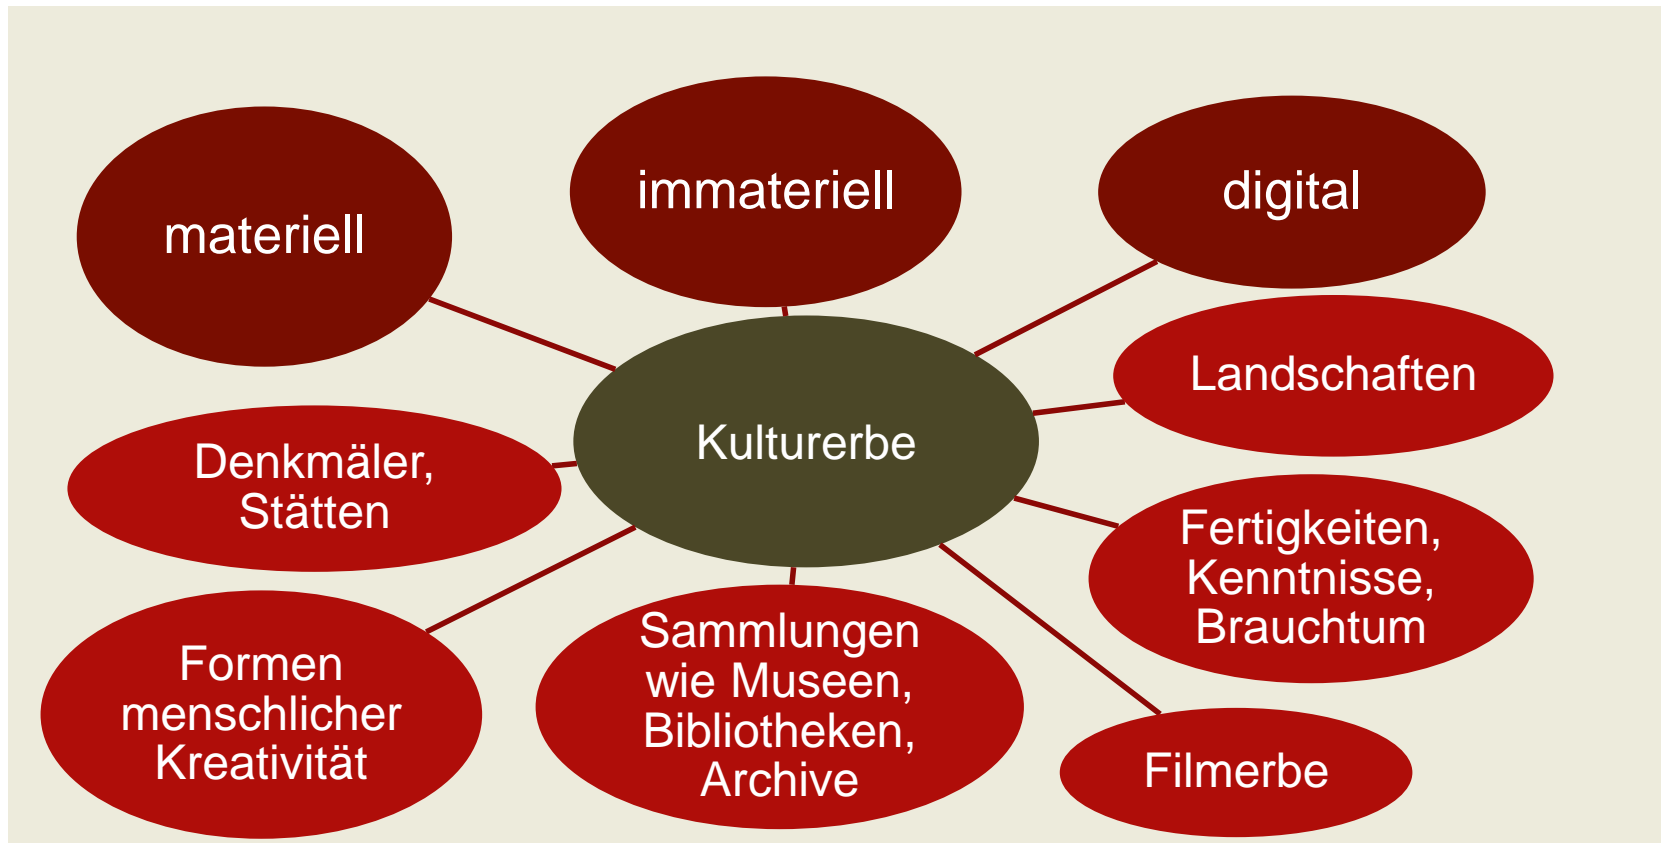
materiell

immateriell

digital

Landschaften

Kulturerbe

Denkmäler, Stätten

Fertigkeiten, Kenntnisse, Brauchtum

Formen menschlicher Kreativität

Sammlungen wie Museen, Bibliotheken, Archive

Filmerbe